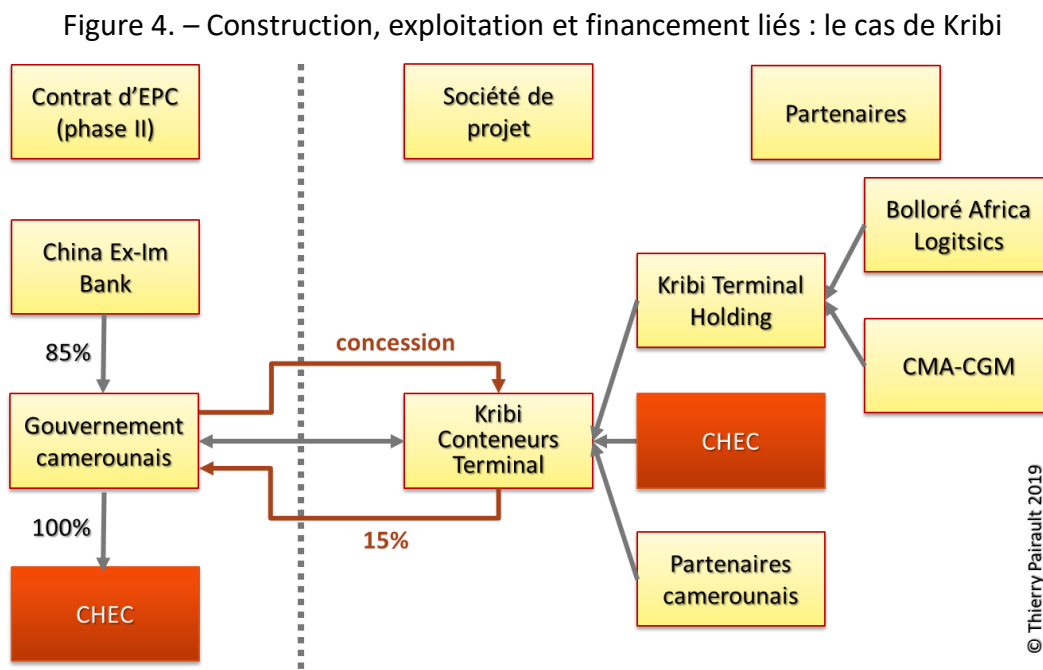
Figure 4. – Construction, exploitation et financement liés : le cas de Kribi

Contrat d'EPC (phase II)

Société de projet

Partenaires

China Ex-Im Bank

85%

Gouvernement camerounais

100%

CHEC

concession

Kribi Conteneurs Terminal

15%

Kribi Terminal Holding

Bolloré Africa Logitsics

CMA-CGM

CHEC

Partenaires camerounais

© Thierry Pairault 2019